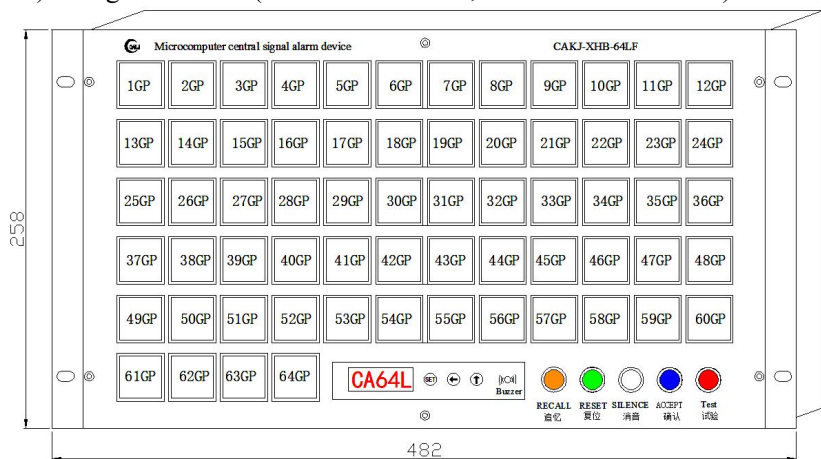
Microcomputer central signal alarm device

CAKJ-XHB-64LF

| 1GP | 2GP | 3GP | 4GP | 5GP | 6GP | 7GP | 8GP | 9GP | 10GP | 11GP | 12GP |
|---|---|---|---|---|---|---|---|---|---|---|---|
| 13GP | 14GP | 15GP | 16GP | 17GP | 18GP | 19GP | 20GP | 21GP | 22GP | 23GP | 24GP |
| 25GP | 26GP | 27GP | 28GP | 29GP | 30GP | 31GP | 32GP | 33GP | 34GP | 35GP | 36GP |
| 37GP | 38GP | 39GP | 40GP | 41GP | 42GP | 43GP | 44GP | 45GP | 46GP | 47GP | 48GP |
| 49GP | 50GP | 51GP | 52GP | 53GP | 54GP | 55GP | 56GP | 57GP | 58GP | 59GP | 60GP |
| 61GP | 62GP | 63GP | 64GP | | | | | | | | |

CA64L SET Buzzer

RECALL 追忆 RESET 复位 SILENCE 消音 ACCEPT 确认 Test 试验

258

482